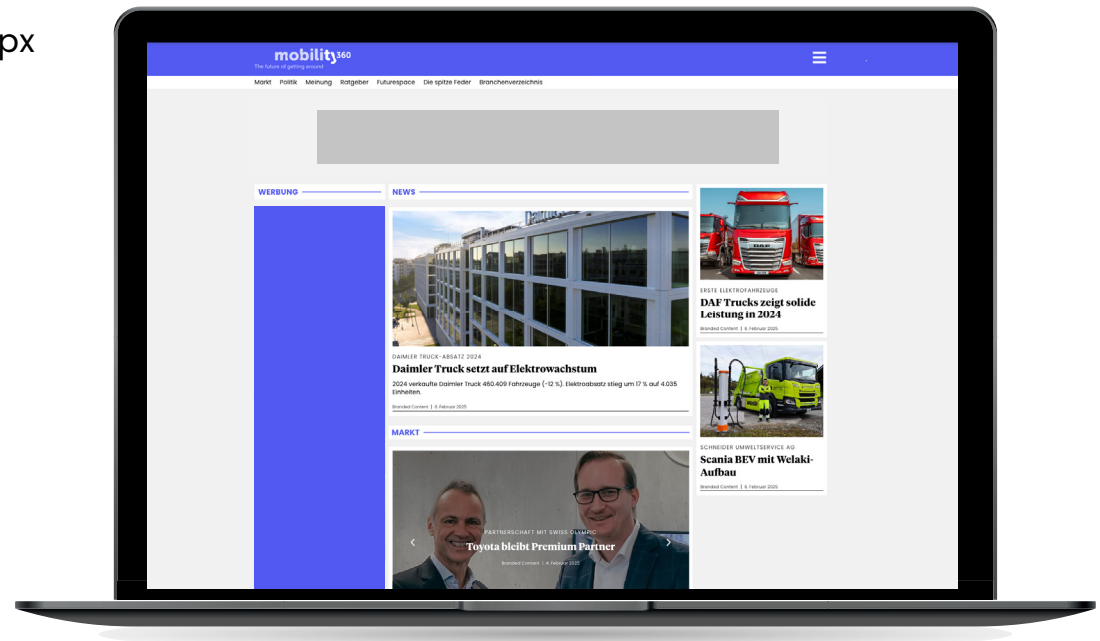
px

mobility360
The future of getting around

Markt Politik Meinung Ratgeber Futurespace Die spitze Feder Branchenverzeichnis

WERBUNG

NEWS

DAIMLER TRUCK-ABSATZ 2024
Daimler Truck setzt auf Elektrowachstum
2024 verkaufte Daimler Truck 460.409 Fahrzeuge (-12 %). Elektroabsatz stieg um 17 % auf 4.035 Einheiten.
Branded Content | 6. Februar 2025

MARKT

PARTNERSCHAFT MIT SWISS OLYMPIC
Toyota bleibt Premium Partner
Branded Content | 4. Februar 2025

ERSTE ELEKTROFAHRZEUGE
DAF Trucks zeigt solide Leistung in 2024
Branded Content | 6. Februar 2025

SCHNEIDER UMWELTSERVICE AG
Scania BEV mit Welaki-Aufbau
Branded Content | 6. Februar 2025